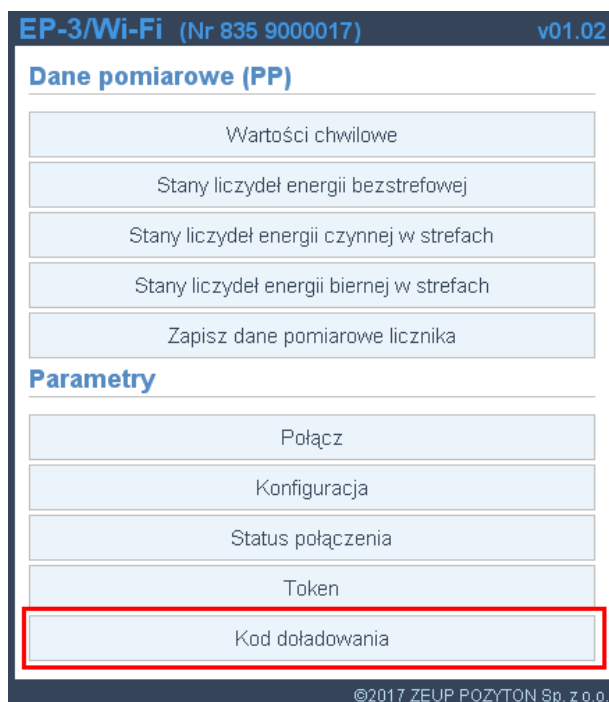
EP-3/Wi-Fi (Nr 835 9000017) v01.02

Dane pomiarowe (PP)

Wartości chwilowe

Stany liczydeł energii bezstrefowej

Stany liczydeł energii czynnej w strefach

Stany liczydeł energii biernej w strefach

Zapisz dane pomiarowe licznika

Parametry

Połącz

Konfiguracja

Status połączenia

Token

Kod doładowania

©2017 ZEUP POZYTON Sp. z o.o.